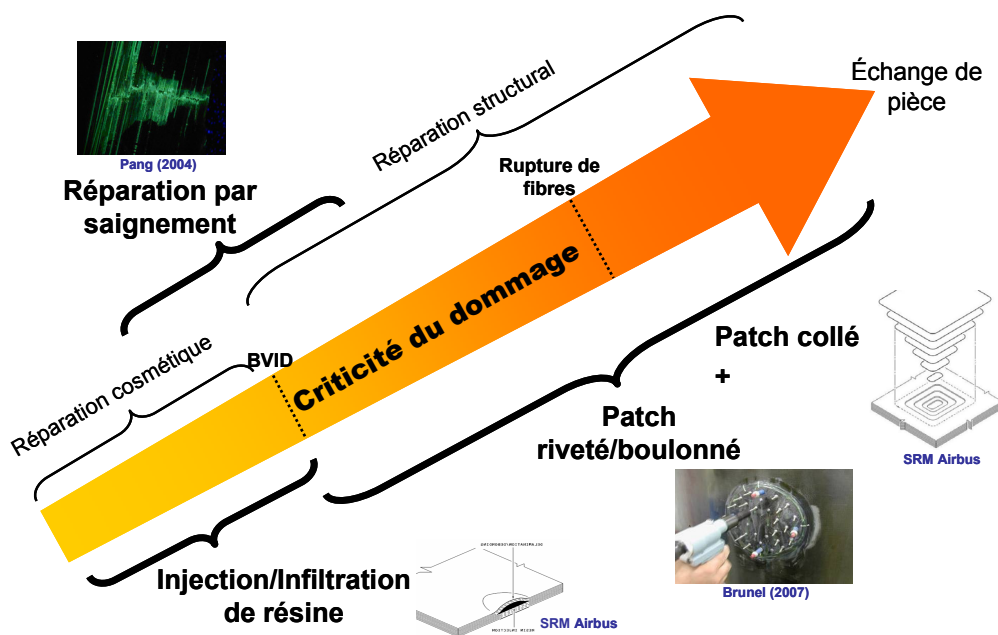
Pang (2004)

Réparation par saignement

Réparation structural

Échange de pièce

Rupture de fibres

Réparation cosmétique

BVID

Criticité du dommage

Patch collé
+
Patch riveté/boulonné

SRM Airbus

Brunel (2007)

Injection/Infiltration de résine

SRM Airbus